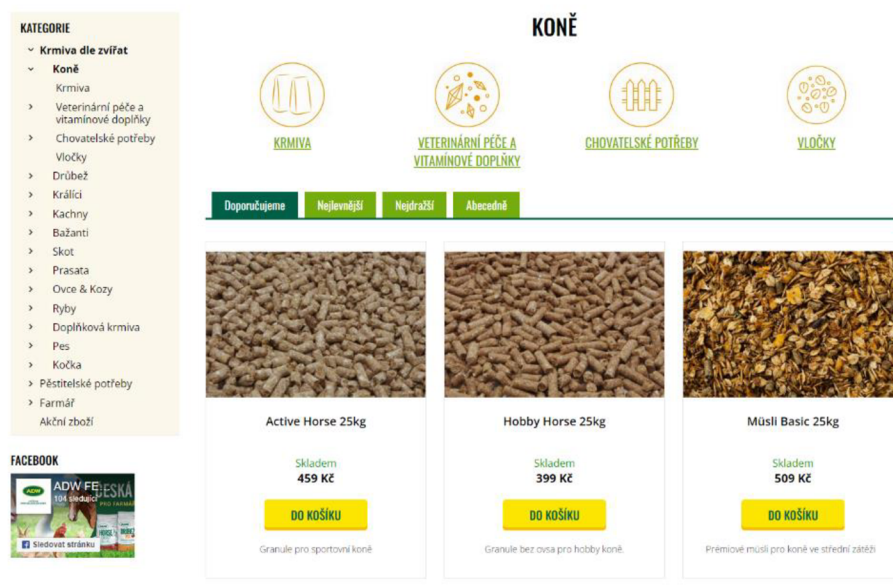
KATEGORIE
Krmiva dle zvířat
Koně
Krmiva
Veterinární péče a vitamínové doplňky
Chovatelské potřeby
Vločky
Drůbež
Králíci
Kachny
Bažanti
Skot
Prasata
Ovce & Kozy
Ryby
Doplňková krmiva
Pes
Kočka
Pěstitelské potřeby
Farmář
Akční zboží

FACEBOOK
ADW FE
104 sledující
ČESKÁ
Sledovat stránku

KONĚ

KRMIVA
VETERINÁRNÍ PÉČE A VITAMÍNOVÉ DOPLŇKY
CHOVATELSKÉ POTŘEBY
VLOČKY

Doporučujeme
Nejlevnější
Nejdražší
Abecedně

Active Horse 25kg
Skladem
459 Kč
DO KOŠÍKU
Granule pro sportovní koně

Hobby Horse 25kg
Skladem
399 Kč
DO KOŠÍKU
Granule bez ovsa pro hobby koně

Müsli Basic 25kg
Skladem
509 Kč
DO KOŠÍKU
Prémiové müsli pro koně ve střední zátěži